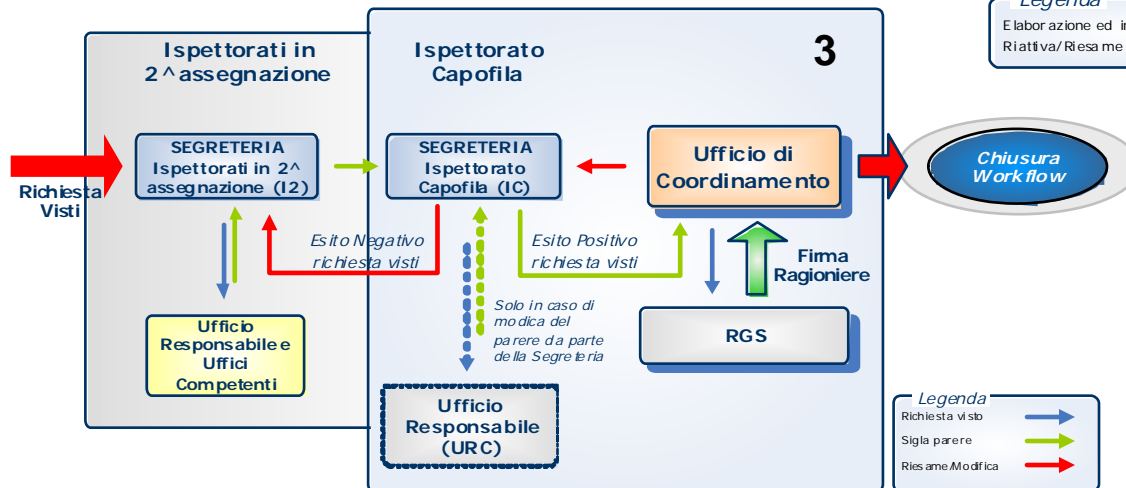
Legenda
Elaborazione ed in
Riattiva/Riesame

Ispettorati in 2^assegnazione

Ispettorato Capofila

3

Richiesta Visti

SEGRETERIA Ispettorati in 2^ assegnazione (I2)

SEGRETERIA Ispettorato Capofila (IC)

Ufficio di Coordinamento

Chiusura Workflow

Esito Negativo richiesta visti

Esito Positivo richiesta visti

Firma Ragioniere

Solo in caso di modica del parere da parte della Segreteria

Ufficio Responsabile e Uffici Competenti

RGS

Ufficio Responsabile (URC)

Legenda
Richiesta visto
Sigla parere
Riesame/Modifica